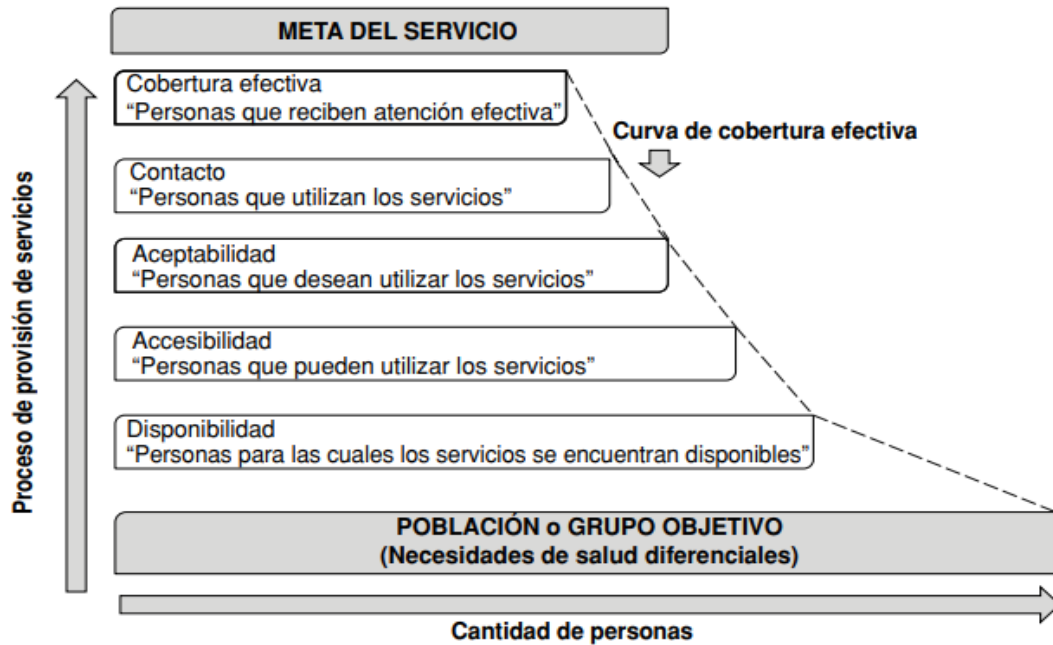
META DEL SERVICIO

Proceso de provisión de servicios

Cobertura efectiva
“Personas que reciben atención efectiva”

Curva de cobertura efectiva

Contacto
“Personas que utilizan los servicios”

Aceptabilidad
“Personas que desean utilizar los servicios”

Accesibilidad
“Personas que pueden utilizar los servicios”

Disponibilidad
“Personas para las cuales los servicios se encuentran disponibles”

POBLACIÓN o GRUPO OBJETIVO
(Necesidades de salud diferenciales)

Cantidad de personas